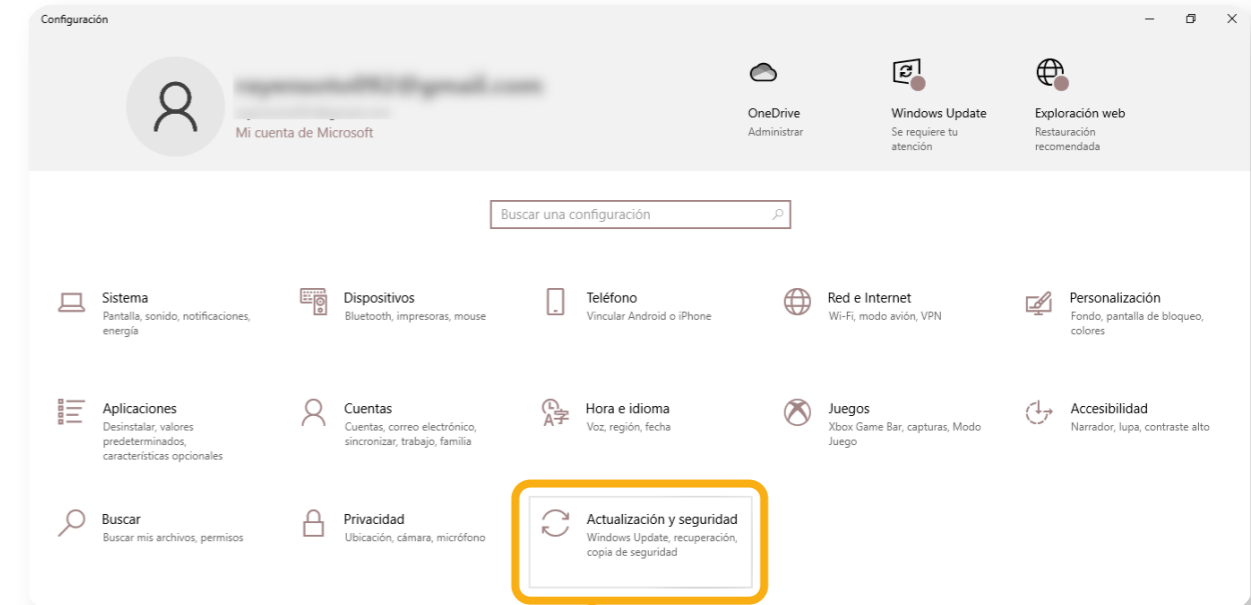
Configuración

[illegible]
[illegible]
Mi cuenta de Microsoft

OneDrive
Administrar

Windows Update
Se requiere tu atención

Exploración web
Restauración recomendada

Buscar una configuración

Sistema
Pantalla, sonido, notificaciones, energía

Dispositivos
Bluetooth, impresoras, mouse

Teléfono
Vincular Android o iPhone

Red e Internet
Wi-Fi, modo avión, VPN

Personalización
Fondo, pantalla de bloqueo, colores

Aplicaciones
Desinstalar, valores predeterminados, características opcionales

Cuentas
Cuentas, correo electrónico, sincronizar, trabajo, familia

Hora e idioma
Voz, región, fecha

Juegos
Xbox Game Bar, capturas, Modo Juego

Accesibilidad
Narrador, lupa, contraste alto

Buscar
Buscar mis archivos, permisos

Privacidad
Ubicación, cámara, micrófono

Actualización y seguridad
Windows Update, recuperación, copia de seguridad